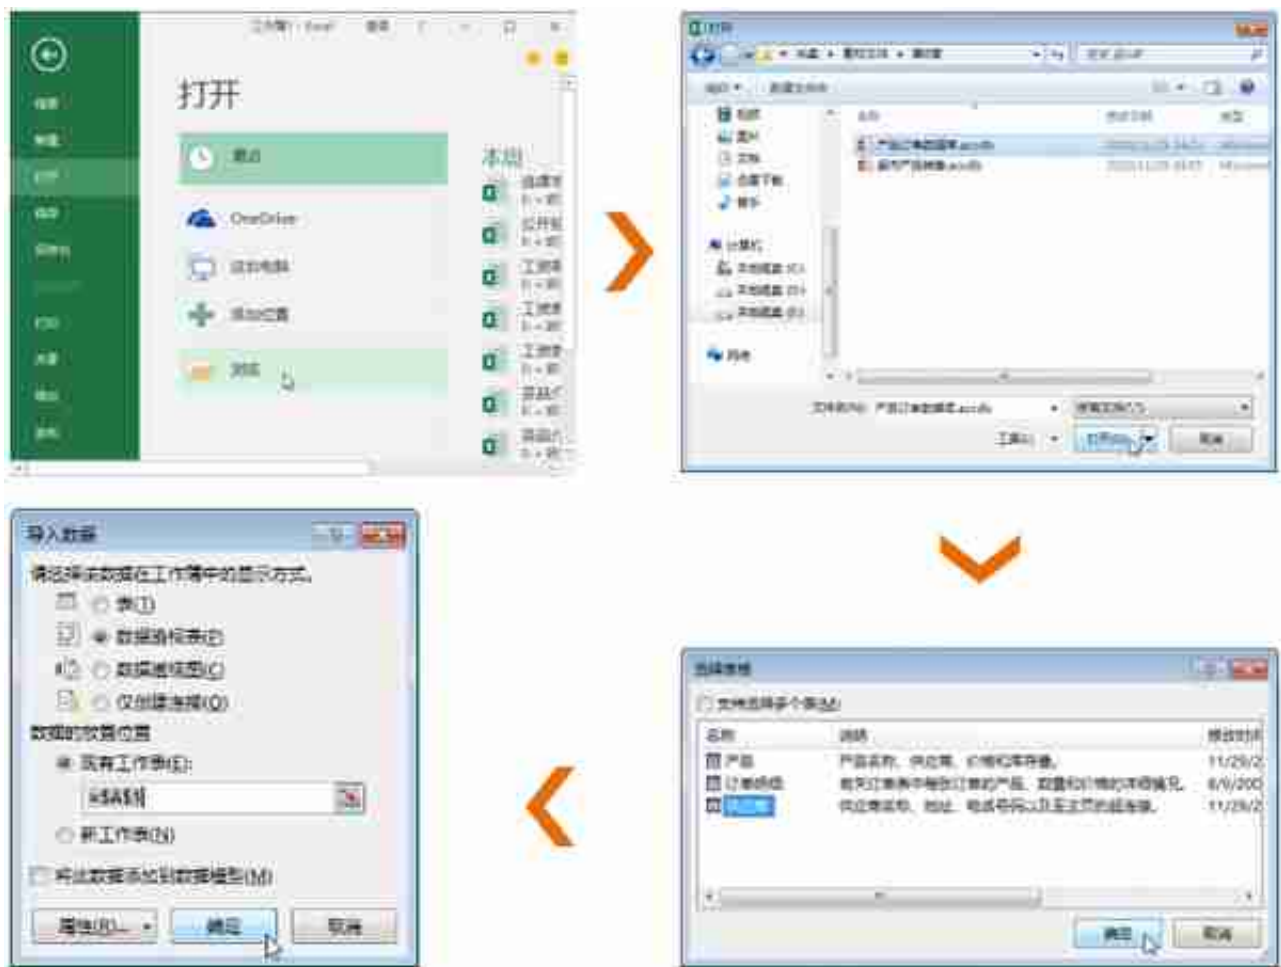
打开

最近

OneDrive

这台电脑

添加位置

浏览

本周

导入数据

请选择该数据在工作簿中的显示方式。

表(T)

数据透视表(P)

数据透视图(C)

仅创建连接(O)

数据的放置位置

现有工作表(E):

新工作表(N)

将此数据添加到数据模型(M)

属性(R)...

确定

取消

选择表格

支持选择多个表(M)

| 名称 | 说明 | 修改时间 |
|---|---|---|
| 产品 | 产品名称、供应商、价格和库存量。 | 11/29/2 |
| 订单明细 | 有关订单表中每张订单的产品、数量和价格的详细情况。 | 8/9/20 |
| 供应商 | 供应商名称、地址、电话号码以及主页的超链接。 | 11/29/2 |

确定

取消

打开

取消